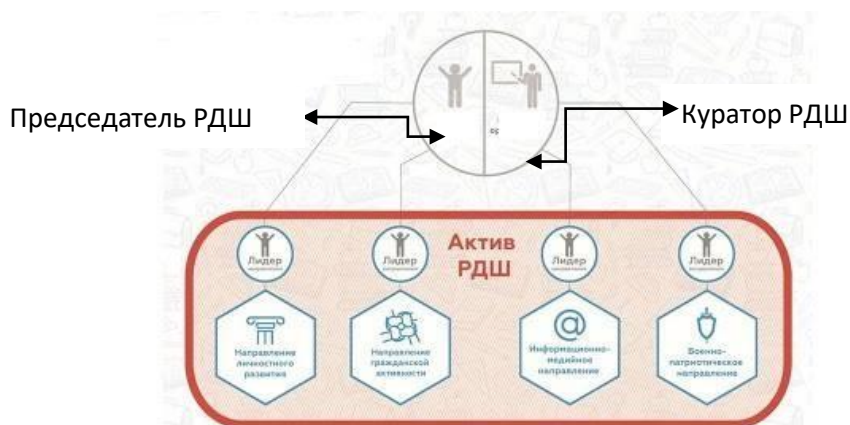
Председатель РДШ

Куратор РДШ

Актив РДШ

Лидер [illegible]

Лидер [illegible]

Лидер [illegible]

Лидер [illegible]

Направление личностного развития

Направление гражданской активности

Информационно-медийное направление

Военно-патриотическое направление